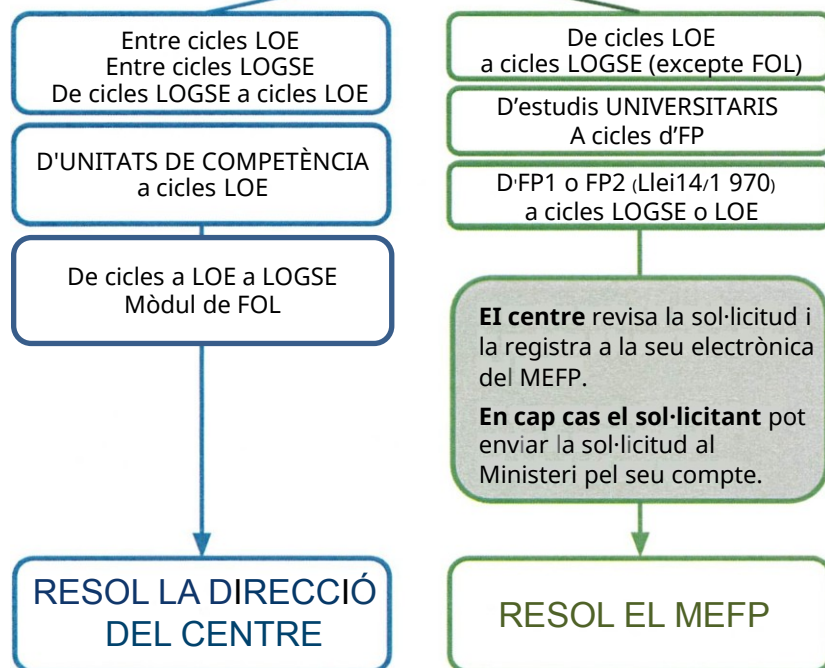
Entre cicles LOE
Entre cicles LOGSE
De cicles LOGSE a cicles LOE

D'UNITATS DE COMPETÈNCIA a cicles LOE

De cicles a LOE a LOGSE
Mòdul de FOL

RESOL LA DIRECCIÓ DEL CENTRE

De cicles LOE
a cicles LOGSE (excepte FOL)

D’estudis UNIVERSITARIS
A cicles d’FP

D'FP1 o FP2 (Llei14/1 970)
a cicles LOGSE o LOE

**El centre** revisa la sol·licitud i la registra a la seu electrònica del MEFP.

**En cap cas el sol·licitant** pot enviar la sol·licitud al Ministeri pel seu compte.

RESOL EL MEFP